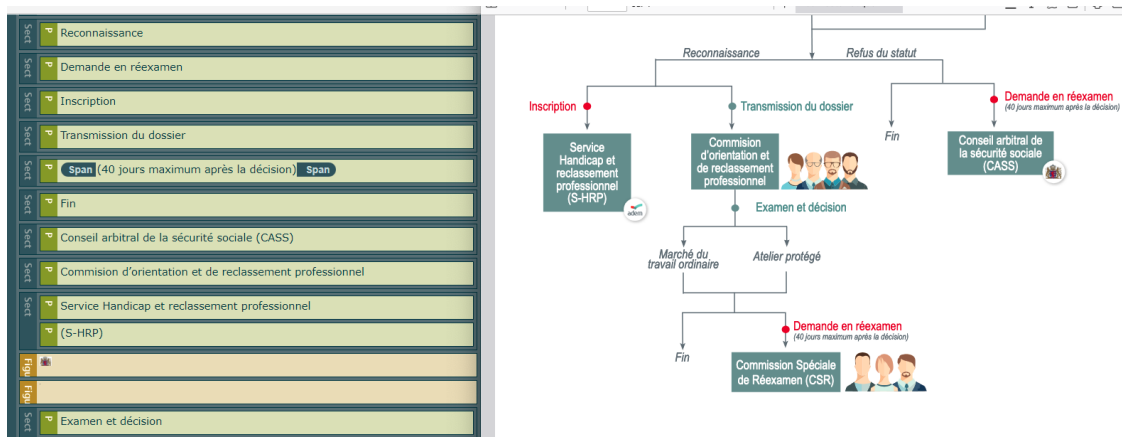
Sect P Reconnaissance

Sect P Demande en réexamen

Sect P Inscription

Sect P Transmission du dossier

Sect P Span (40 jours maximum après la décision) Span

Sect P Fin

Sect P Conseil arbitral de la sécurité sociale (CASS)

Sect P Commision d'orientation et de reclassement professionnel

Sect P Service Handicap et reclassement professionnel

P (S-HRP)

Figu

Figu

Sect P Examen et décision

Reconnaissance

Refus du statut

Inscription

Transmission du dossier

Demande en réexamen

(40 jours maximum après la décision)

Service Handicap et reclassement professionnel (S-HRP)

adem

Commision d'orientation et de reclassement professionnel

Fin

Conseil arbitral de la sécurité sociale (CASS)

Examen et décision

Marché du travail ordinaire

Atelier protégé

Demande en réexamen

(40 jours maximum après la décision)

Fin

Commission Spéciale de Réexamen (CSR)